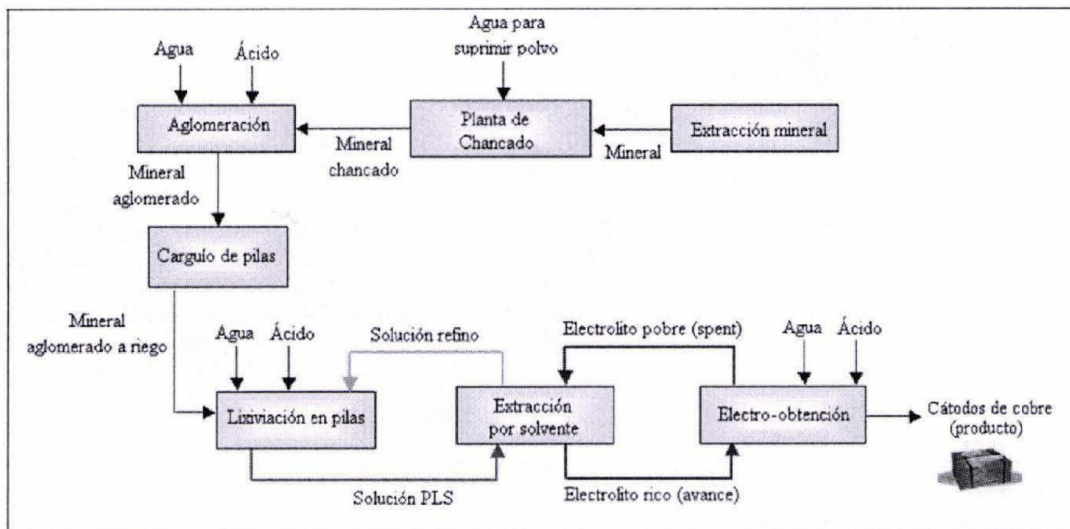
Agua para suprimir polvo

Agua

Ácido

Aglomeración

Planta de Chancado

Extracción mineral

Mineral chancado

Mineral

Mineral aglomerado

Carguío de pilas

Mineral aglomerado a riego

Agua

Ácido

Solución refino

Electrolito pobre (spent)

Agua

Ácido

Lixiviación en pilas

Extracción por solvente

Electro-obtención

Cátodos de cobre (producto)

Solución PLS

Electrolito rico (avance)